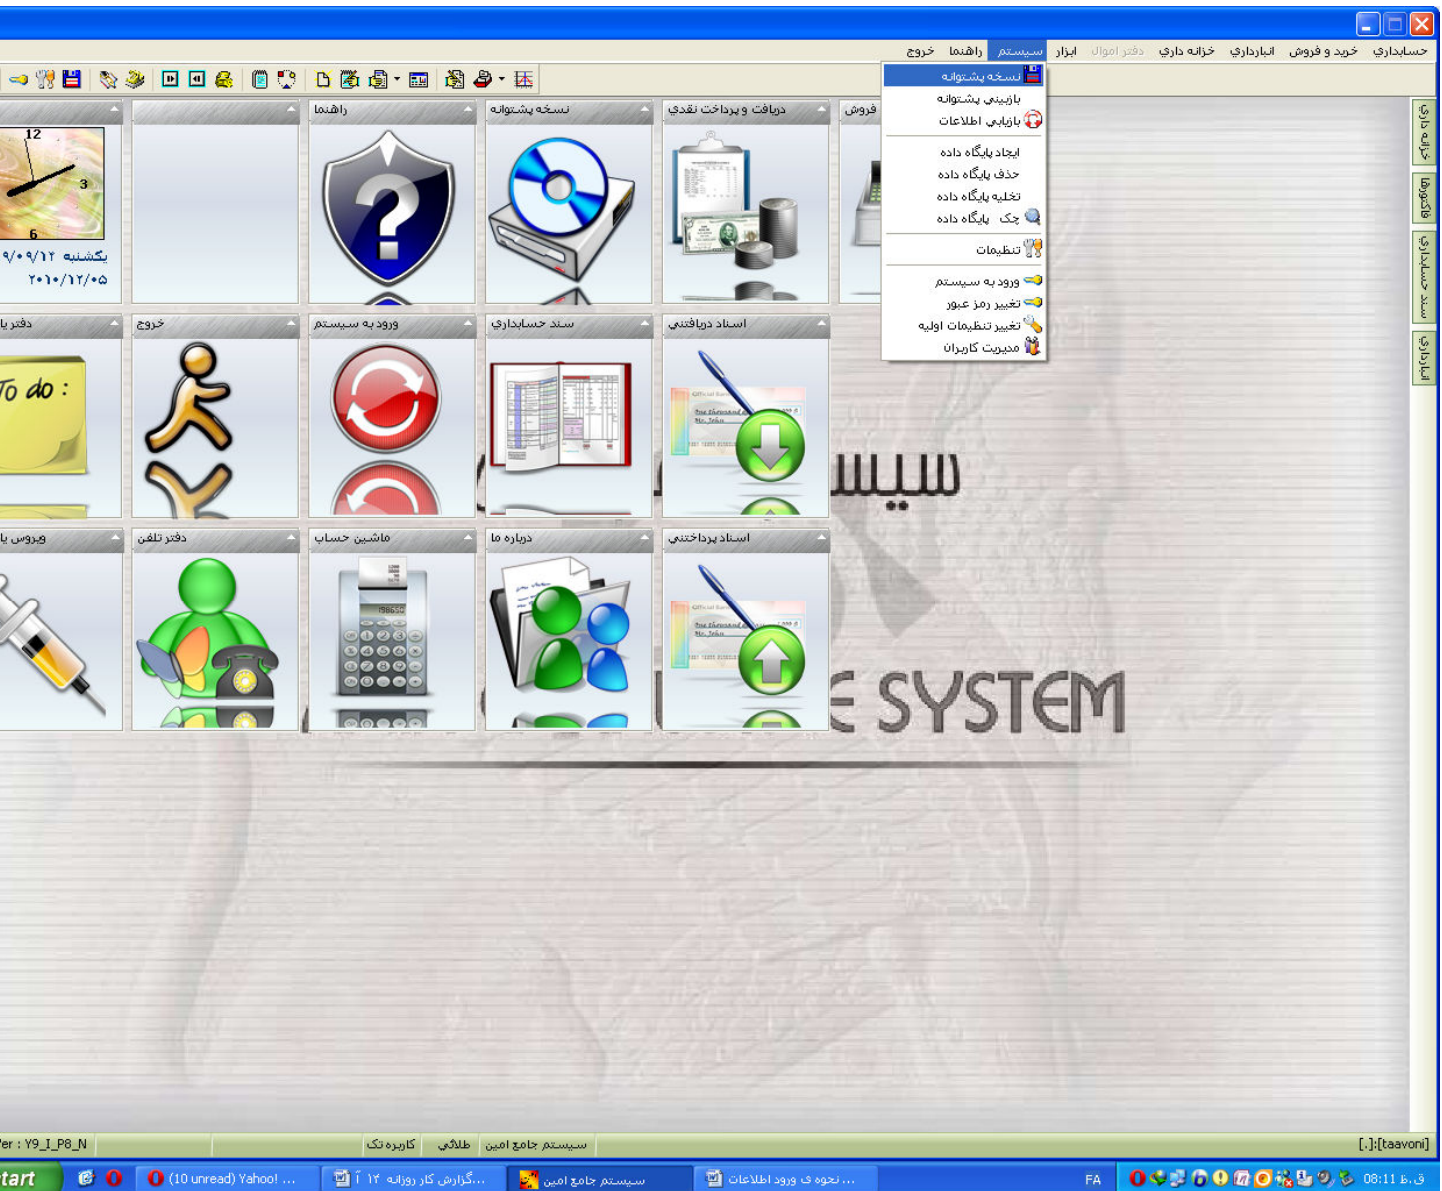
حسابداري خريد و فروش انبارداري خزانه داري دفتر اموال ابزار سيستم راهنما خروج

نسخه پشتوانه
بازيني پشتوانه
بازيابي اطلاعات
ايجاد پايگاه داده
حذف پايگاه داده
تخليه پايگاه داده
چک پايگاه داده
تنظيمات
ورود به سيستم
تغيير رمز عبور
تغيير تنظيمات اوليه
مديريت کاربران

12
3
6
يکشنبه ۹/۰۹/۱۲
۲۰۱۰/۱۲/۰۵

راهنما
نسخه پشتوانه
دريافت و پرداخت نقدي
فروش

دفتر يا
خروج
ورود به سيستم
سند حسابداري
اسناد دريافتني

To do :

ويروس يا
دفتر تلفن
ماشين حساب
درباره ما
اسناد پرداختني

سيس
E SYSTEM

خزانه داري
فاکتورها
سند حسابداري
انبارداري

Ver : Y9_I_P8_N
کاربره تک
طلائي
سيستم جامع امين
[.]:[taavoni]

tart
(10 unread) Yahoo! ...
گزارش کار روزانه ۱۲ آ...
سيستم جامع امين
نحوه ی ورود اطلاعات ...
FA
08:11 ق.ظ